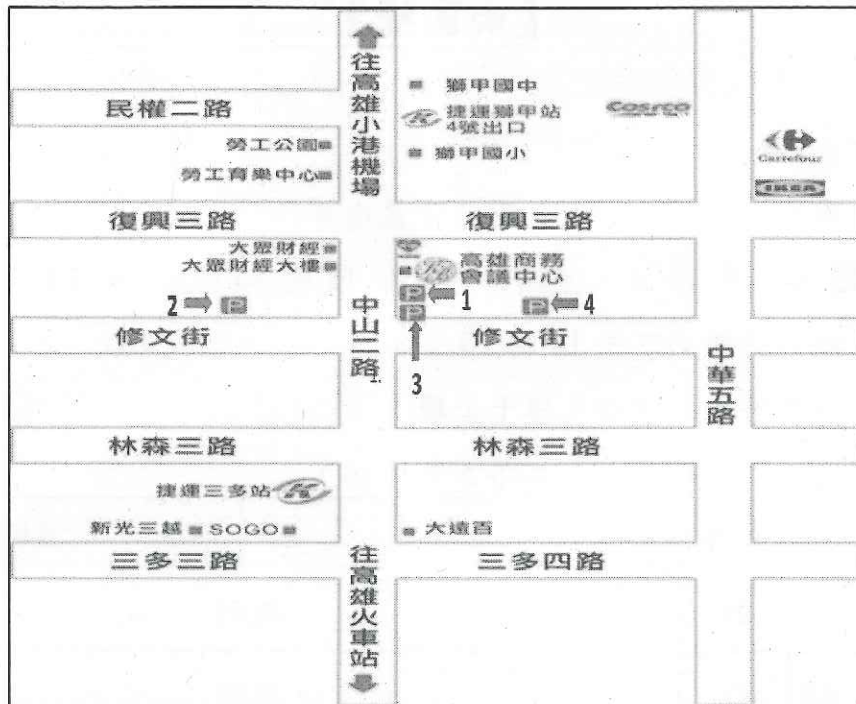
往高雄小港機場

獅甲國中
捷運獅甲站 4號出口
獅甲國小
Costco

Carrefour
IKEA

民權二路
勞工公園
勞工育樂中心

復興三路
復興三路

大眾財經
大眾財經大樓
高雄商務會議中心

2 P
P 1
P 4
P
3

中山二路

修文街
修文街

中華五路

林森三路
林森三路

捷運三多站
新光三越 SOGO
大遠百

三多三路
三多四路

往高雄火車站